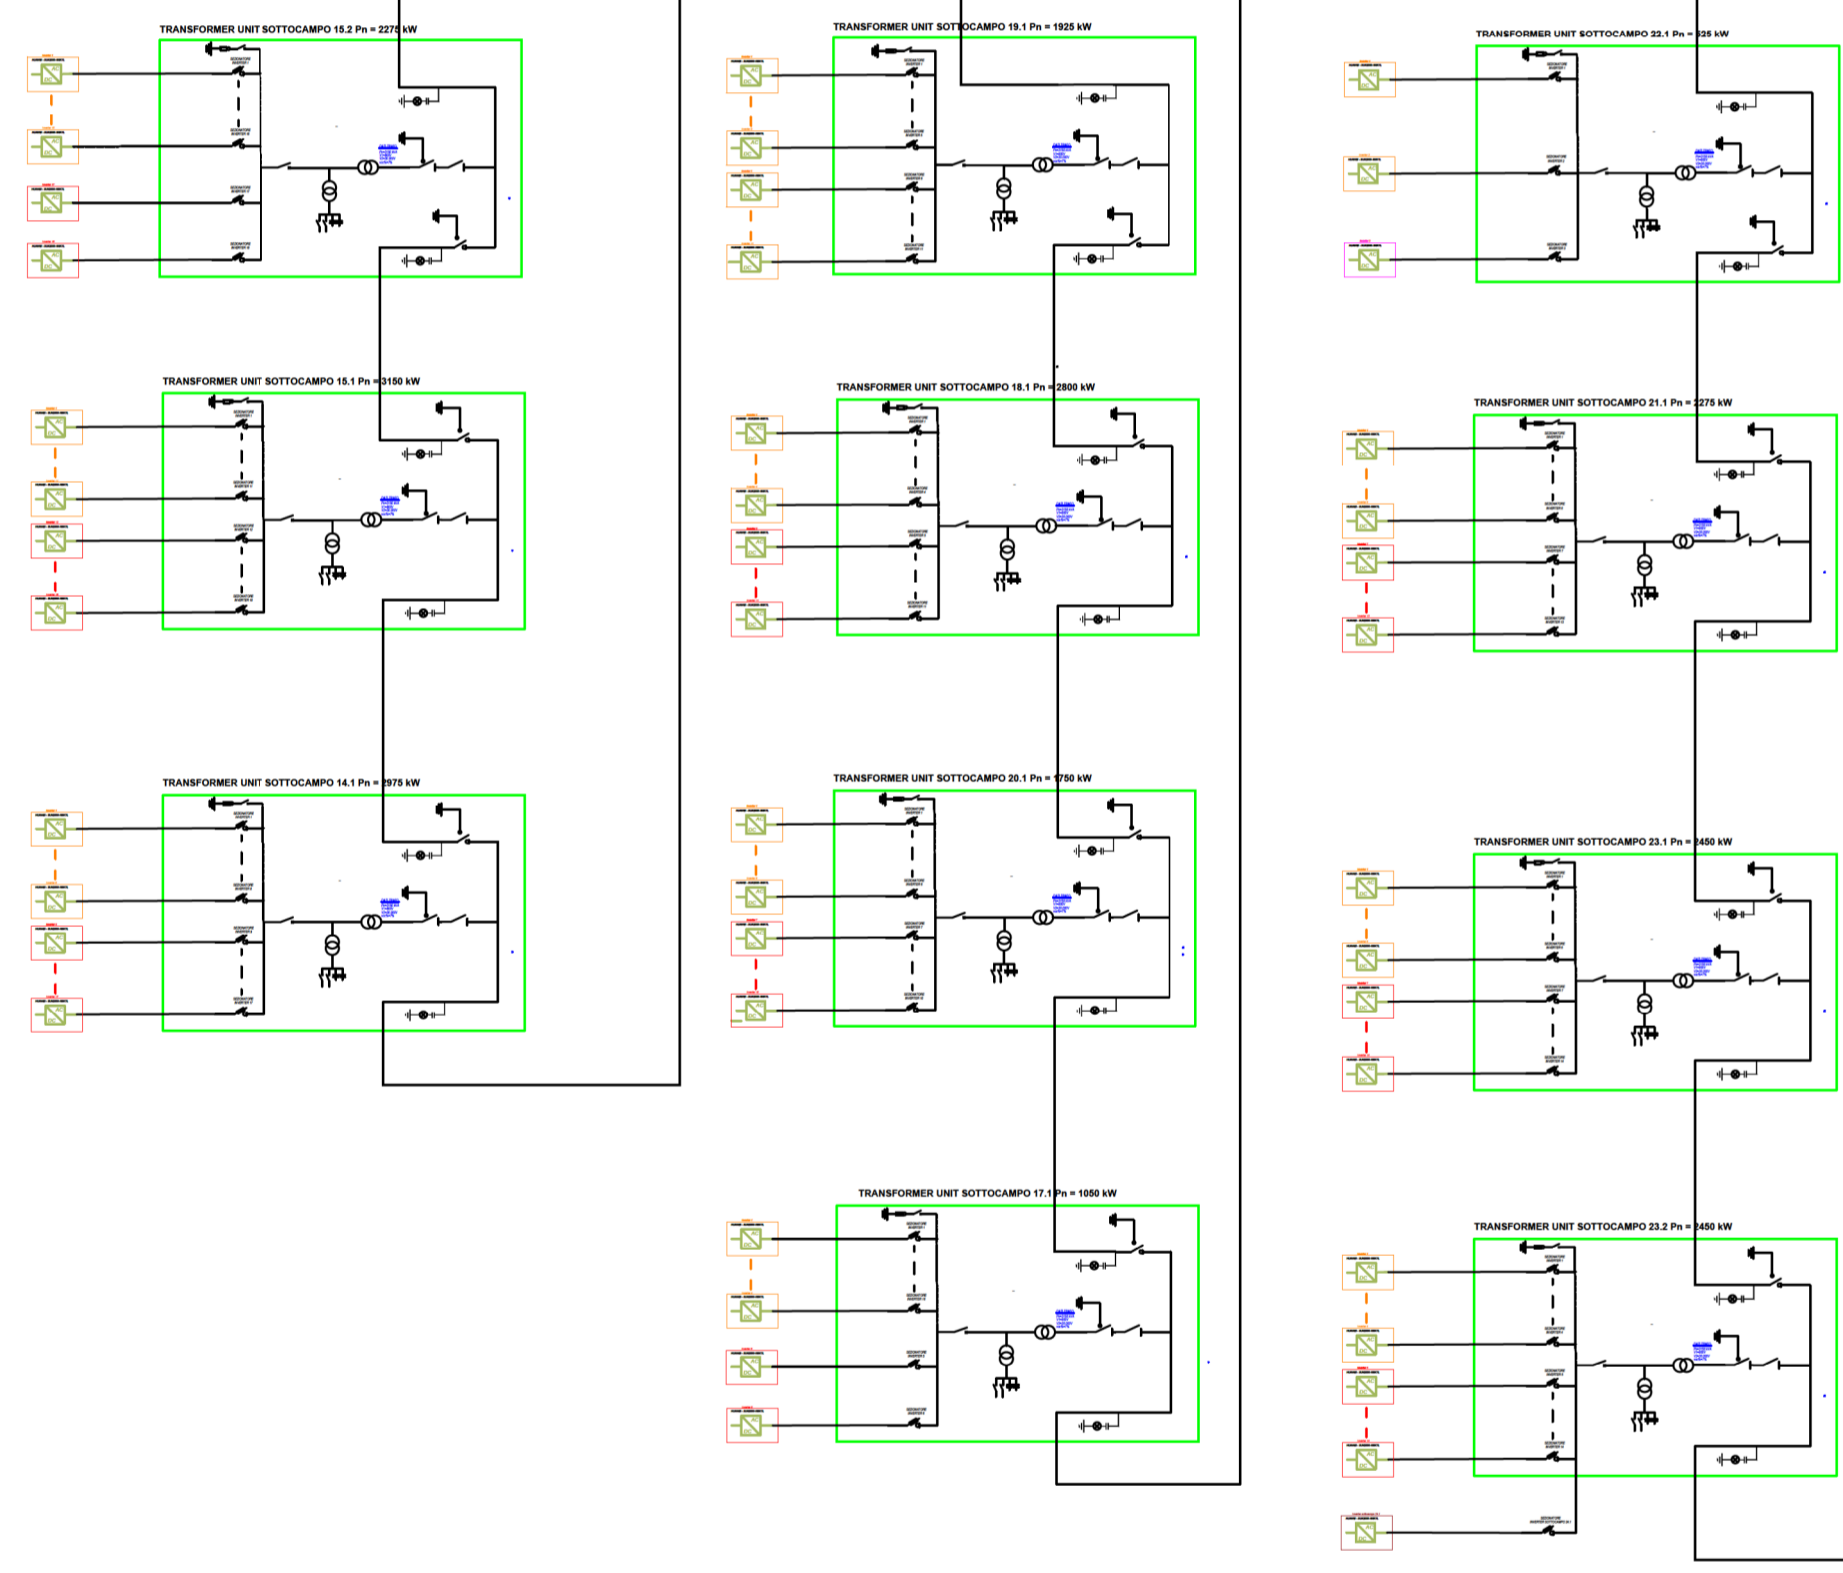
TRANSFORMER UNIT SOTTOCAMPO 15.2 Pn = 2275 kW

TRANSFORMER UNIT SOTTOCAMPO 15.1 Pn = 3150 kW

TRANSFORMER UNIT SOTTOCAMPO 14.1 Pn = 2975 kW

TRANSFORMER UNIT SOTTOCAMPO 19.1 Pn = 1925 kW

TRANSFORMER UNIT SOTTOCAMPO 18.1 Pn = 2800 kW

TRANSFORMER UNIT SOTTOCAMPO 20.1 Pn = 1750 kW

TRANSFORMER UNIT SOTTOCAMPO 17.1 Pn = 1050 kW

TRANSFORMER UNIT SOTTOCAMPO 22.1 Pn = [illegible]25 kW

TRANSFORMER UNIT SOTTOCAMPO 21.1 Pn = 2275 kW

TRANSFORMER UNIT SOTTOCAMPO 23.1 Pn = 2450 kW

TRANSFORMER UNIT SOTTOCAMPO 23.2 Pn = 2450 kW